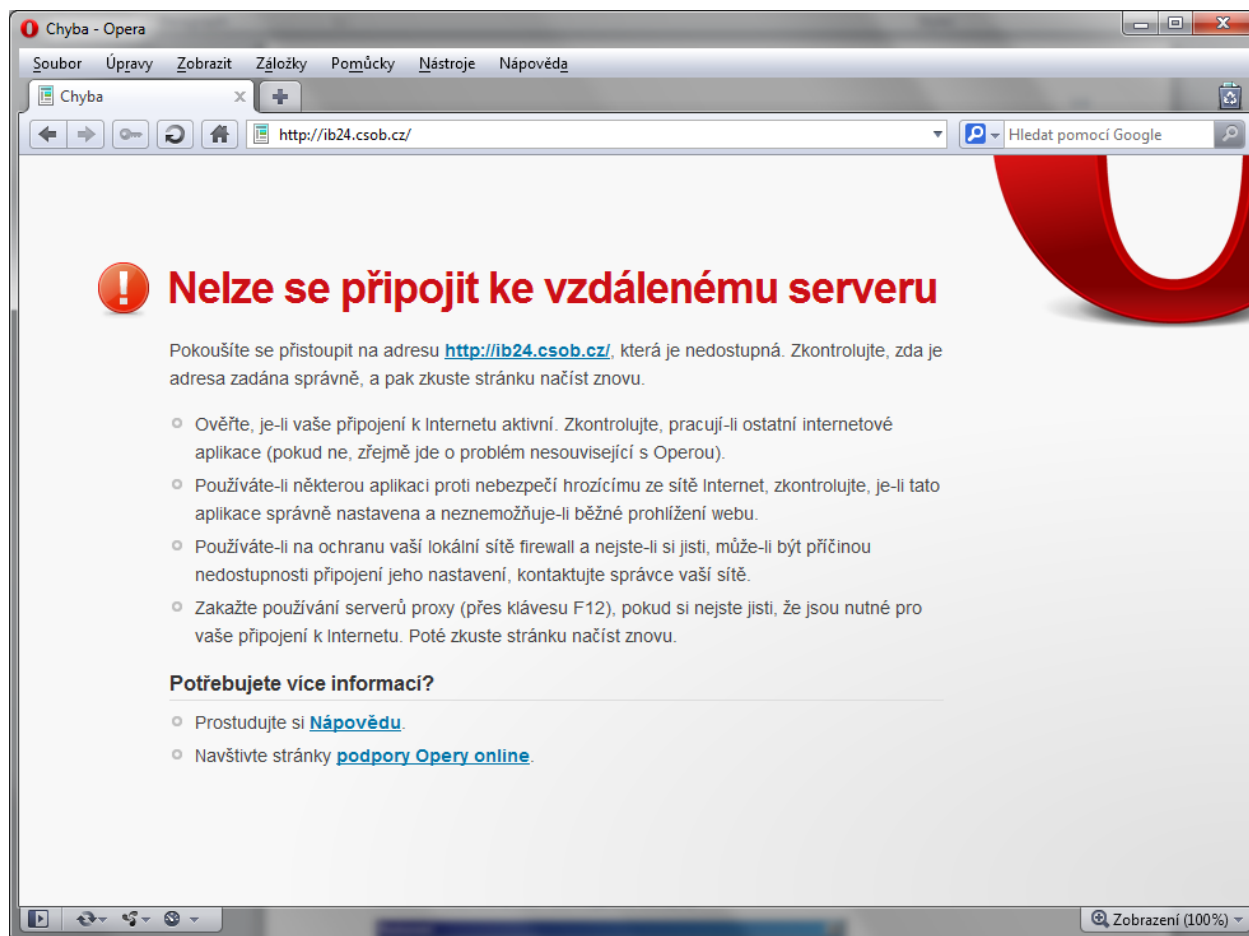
Chyba - Opera

Soubor Úpravy Zobrazit Záložky Pomůcky Nástroje Nápověda

Chyba

http://ib24.csob.cz/

Hledat pomocí Google

Nelze se připojit ke vzdálenému serveru

Pokoušíte se přistoupit na adresu http://ib24.csob.cz/, která je nedostupná. Zkontrolujte, zda je adresa zadána správně, a pak zkuste stránku načíst znovu.

Ověřte, je-li vaše připojení k Internetu aktivní. Zkontrolujte, pracují-li ostatní internetové aplikace (pokud ne, zřejmě jde o problém nesouvisející s Operou).

Používáte-li některou aplikaci proti nebezpečí hrozícímu ze sítě Internet, zkontrolujte, je-li tato aplikace správně nastavena a neznemožňuje-li běžné prohlížení webu.

Používáte-li na ochranu vaší lokální sítě firewall a nejste-li si jisti, může-li být příčinou nedostupnosti připojení jeho nastavení, kontaktujte správce vaší sítě.

Zakažte používání serverů proxy (přes klávesu F12), pokud si nejste jisti, že jsou nutné pro vaše připojení k Internetu. Poté zkuste stránku načíst znovu.

Potřebujete více informací?

Prostudujte si Nápovědu.

Navštivte stránky podpory Opery online.

Zobrazení (100%)